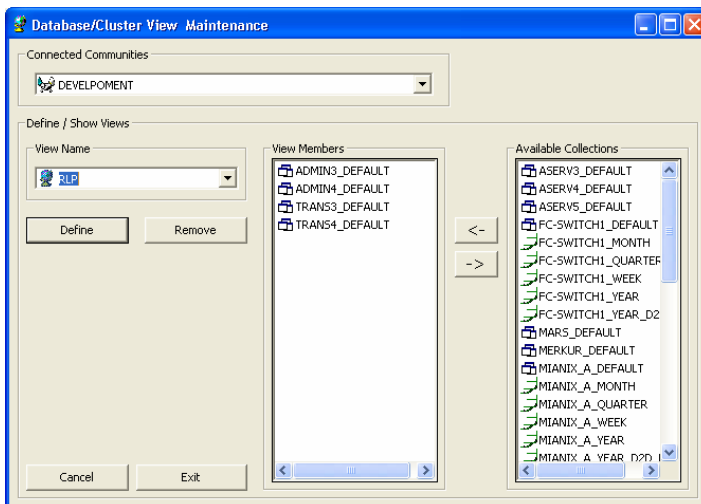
Database/Cluster View Maintenance

Connected Communities

DEVELPOMENT

Define / Show Views

View Name

RLP

Define

Remove

Cancel

Exit

View Members

ADMIN3_DEFAULT
ADMIN4_DEFAULT
TRANS3_DEFAULT
TRANS4_DEFAULT

<-

->

Available Collections

ASERV3_DEFAULT
ASERV4_DEFAULT
ASERV5_DEFAULT
FC-SWITCH1_DEFAULT
FC-SWITCH1_MONTH
FC-SWITCH1_QUARTER
FC-SWITCH1_WEEK
FC-SWITCH1_YEAR
FC-SWITCH1_YEAR_D2
MARS_DEFAULT
MERKUR_DEFAULT
MIANIX_A_DEFAULT
MIANIX_A_MONTH
MIANIX_A_QUARTER
MIANIX_A_WEEK
MIANIX_A_YEAR
MIANIX_A_YEAR_D2D_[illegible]